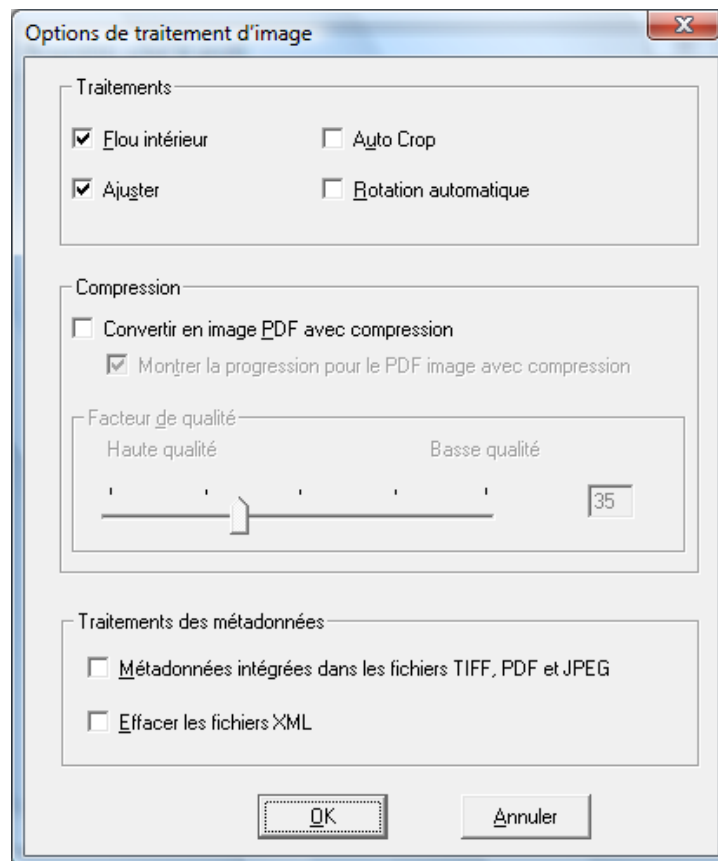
Options de traitement d'image

X

Traitements

Flou intérieur

Auto Crop

Ajuster

Rotation automatique

Compression

Convertir en image PDF avec compression

Montrer la progression pour le PDF image avec compression

Facteur de qualité

Haute qualité

Basse qualité

35

Traitements des métadonnées

Métadonnées intégrées dans les fichiers TIFF, PDF et JPEG

Effacer les fichiers XML

OK

Annuler